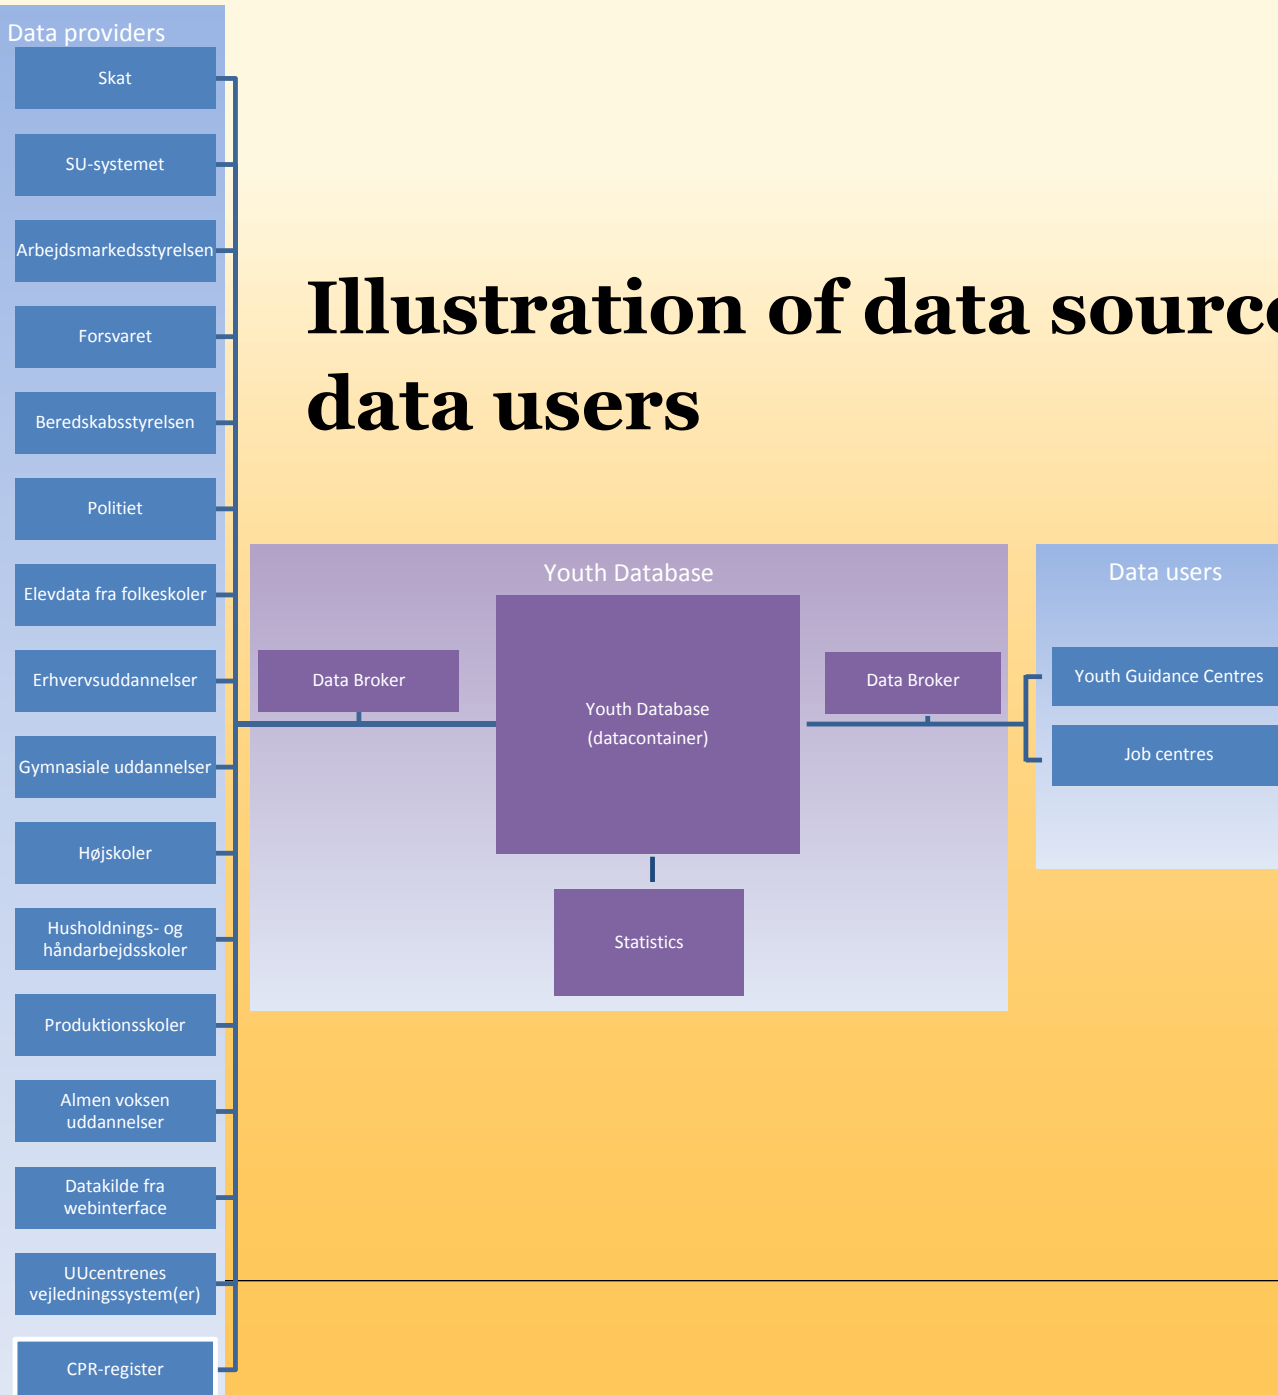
Data providers

Skat

SU-systemet

Arbejdsmarkedsstyrelsen

Forsvaret

Beredskabsstyrelsen

Politiet

Elevdata fra folkeskoler

Erhvervsuddannelser

Gymnasiale uddannelser

Højskoler

Husholdnings- og håndarbejdsskoler

Produktionsskoler

Almen voksen uddannelser

Datakilde fra webinterface

UUcentrenes vejledningssystem(er)

CPR-register

Illustration of data sourc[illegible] data users

Youth Database

Data Broker

Youth Database (datacontainer)

Data Broker

Statistics

Data users

Youth Guidance Centres

Job centres